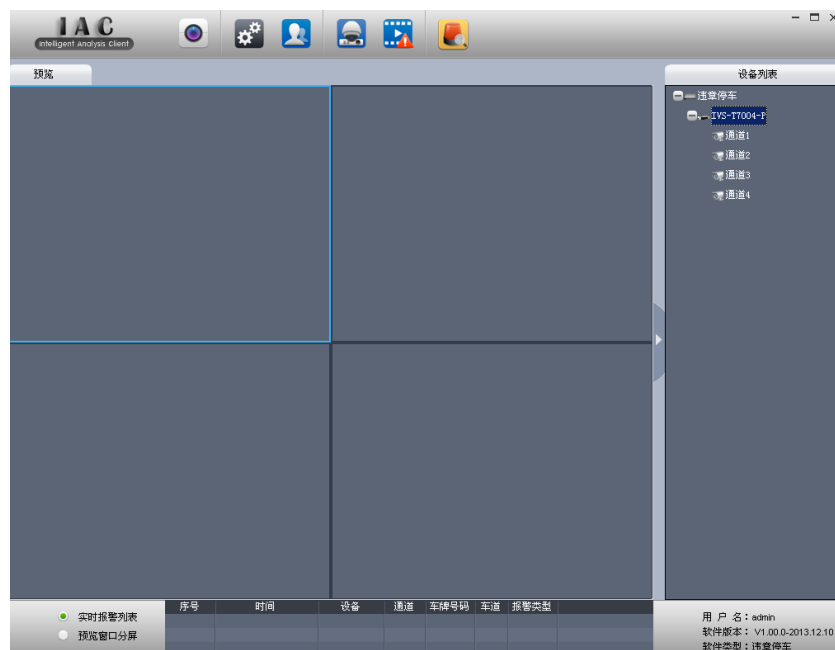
IAC
Intelligent Analysis Client

预览

设备列表
违章停车
IVS-T7004-F
通道1
通道2
通道3
通道4

实时报警列表
预览窗口分屏

| 序号 | 时间 | 设备 | 通道 | 车牌号码 | 车道 | 报警类型 |
|---|---|---|---|---|---|---|

用 户 名：admin
软件版本：V1.00.0-2013.12.10
软件类型：违章停车